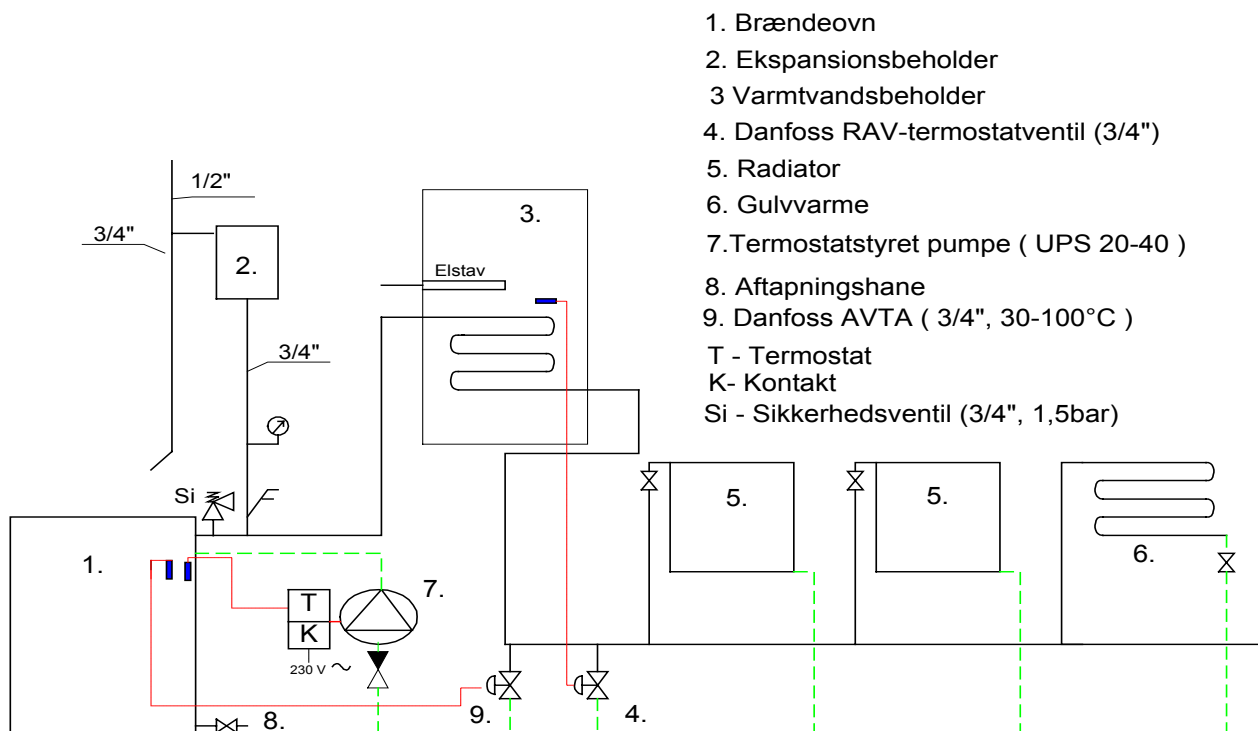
1. Brændeovn
2. Ekspansionsbeholder
3 Varmtvandsbeholder
4. Danfoss RAV-termostatventil (3/4")
5. Radiator
6. Gulvvarme
7.Termostatstyret pumpe ( UPS 20-40 )
8. Aftapningshane
9. Danfoss AVTA ( 3/4", 30-100°C )
T - Termostat
K- Kontakt
Si - Sikkerhedsventil (3/4", 1,5bar)

1/2"
3/4"
2.
3/4"
3.
Elstav
Si
1.
T
K
230 V ~
7.
5.
5.
6.
9.
4.
8.